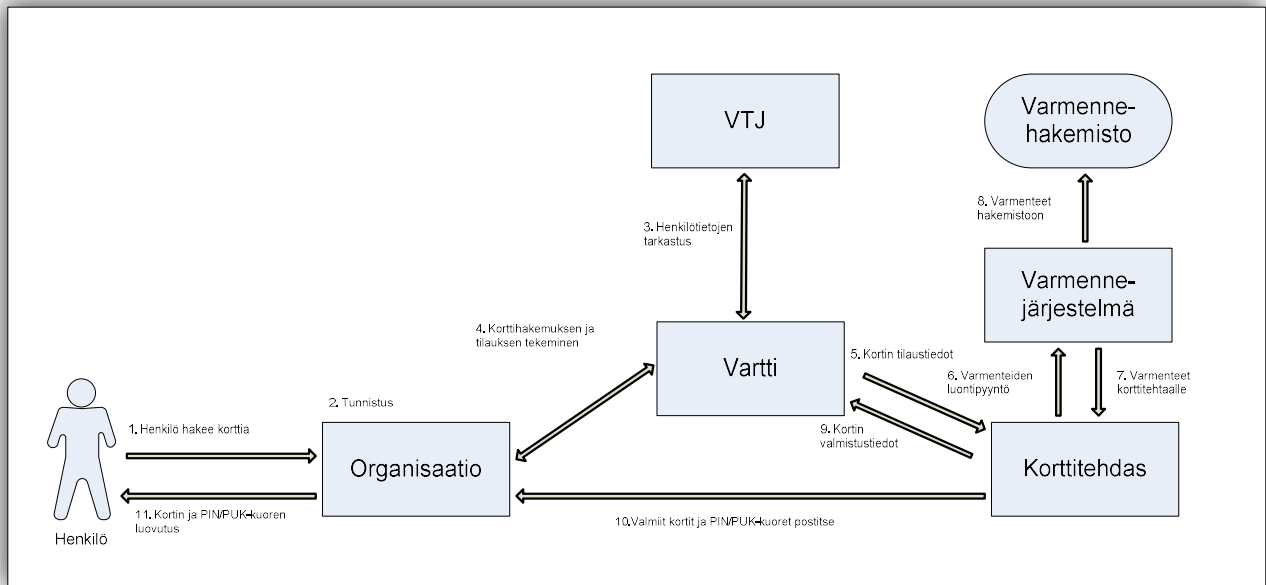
VTJ

Varmenne-
hakemisto

8. Varmenteet hakemistoon

3. Henkilötietojen tarkastus

Varmenne-
järjestelmä

4. Korttihakemuksen ja tilauksen tekeminen

Vartti

5. Kortin tilaustiedot

6. Varmenteiden luontipyyntö

7. Varmenteet korttitehtaalle

2. Tunnistus

1. Henkilö hakee korttia

9. Kortin valmistustiedot

Organisaatio

Korttitehdas

11. Kortin ja PIN/PUK-kuoren luovutus

Henkilö

10.Valmiit kortit ja PIN/PUK-kuoret postitse